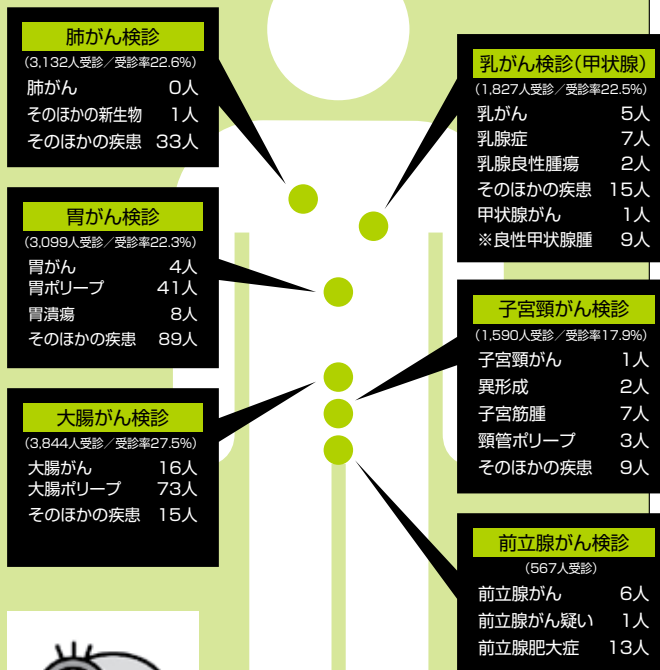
肺がん検診
(3,132人受診／受診率22.6%)

| | |
|---|---|
| 肺がん | 0人 |
| そのほかの新生物 | 1人 |
| そのほかの疾患 | 33人 |

胃がん検診
(3,099人受診／受診率22.3%)

| | |
|---|---|
| 胃がん | 4人 |
| 胃ポリープ | 41人 |
| 胃潰瘍 | 8人 |
| そのほかの疾患 | 89人 |

大腸がん検診
(3,844人受診／受診率27.5%)

| | |
|---|---|
| 大腸がん | 16人 |
| 大腸ポリープ | 73人 |
| そのほかの疾患 | 15人 |

乳がん検診(甲状腺)
(1,827人受診／受診率22.5%)

| | |
|---|---|
| 乳がん | 5人 |
| 乳腺症 | 7人 |
| 乳腺良性腫瘍 | 2人 |
| そのほかの疾患 | 15人 |
| 甲状腺がん | 1人 |
| ※良性甲状腺腫 | 9人 |

子宮頸がん検診
(1,590人受診／受診率17.9%)

| | |
|---|---|
| 子宮頸がん | 1人 |
| 異形成 | 2人 |
| 子宮筋腫 | 7人 |
| 頸管ポリープ | 3人 |
| そのほかの疾患 | 9人 |

前立腺がん検診
(567人受診)

| | |
|---|---|
| 前立腺がん | 6人 |
| 前立腺がん疑い | 1人 |
| 前立腺肥大症 | 13人 |